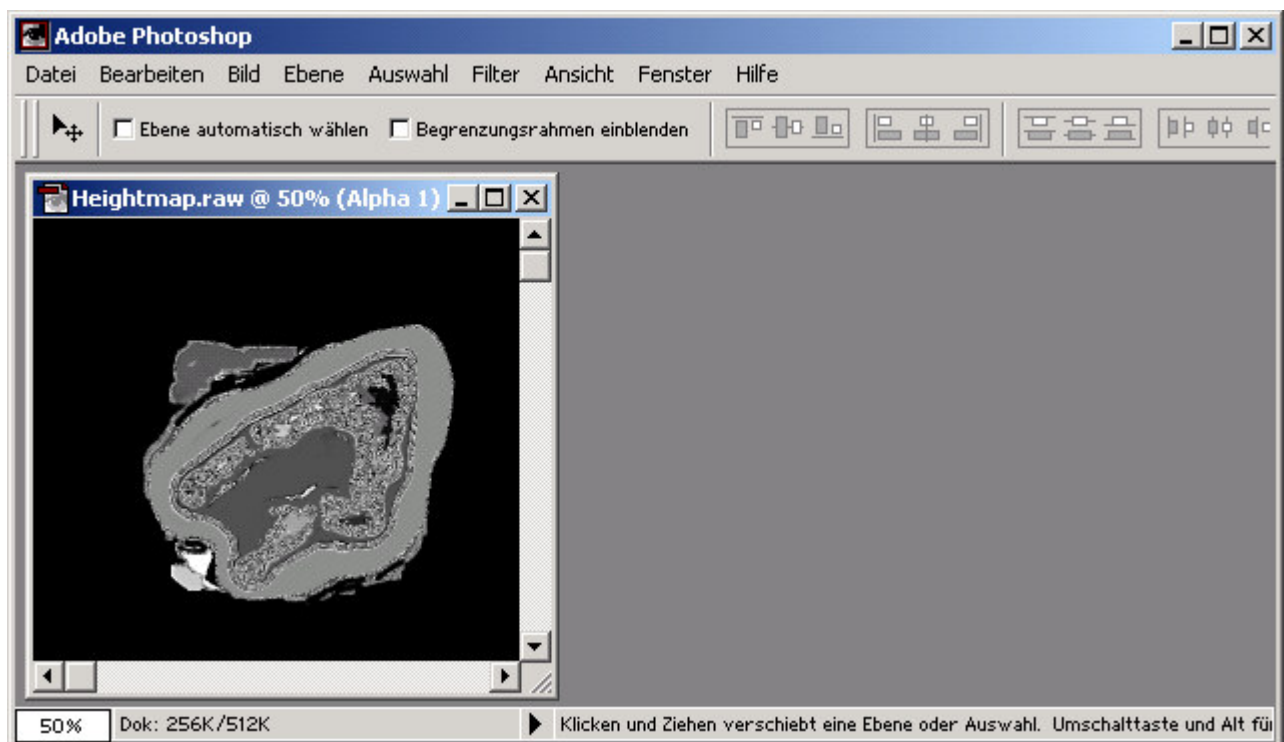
Adobe Photoshop

Datei Bearbeiten Bild Ebene Auswahl Filter Ansicht Fenster Hilfe

Ebene automatisch wählen Begrenzungsrahmen einblenden

Heightmap.raw @ 50% (Alpha 1)

50% Dok: 256K/512K Klicken und Ziehen verschiebt eine Ebene oder Auswahl. Umschalttaste und Alt fü